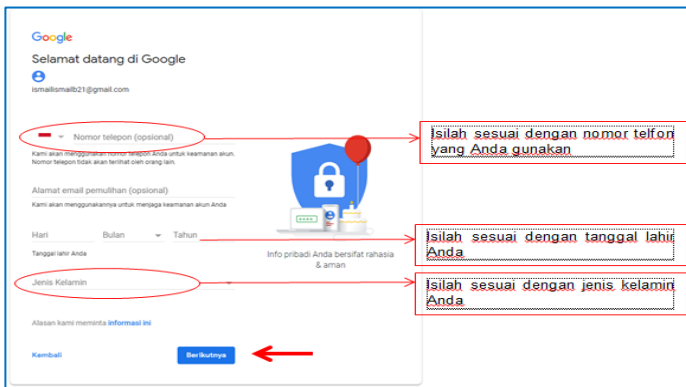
Google

Selamat datang di Google

ismailismailb21@gmail.com

Nomor telepon (opsional)

Kami akan menggunakan nomor telepon Anda untuk keamanan akun. Nomor telepon tidak akan terlihat oleh orang lain.

Alamat email pemulihan (opsional)

Kami akan menggunakannya untuk menjaga keamanan akun Anda

Hari Bulan Tahun

Tanggal lahir Anda

Jenis Kelamin

Alasan kami meminta informasi ini

Kembali

Berikutnya

Info pribadi Anda bersifat rahasia & aman

Isilah sesuai dengan nomor telfon yang Anda gunakan

Isilah sesuai dengan tanggal lahir Anda

Isilah sesuai dengan jenis kelamin Anda